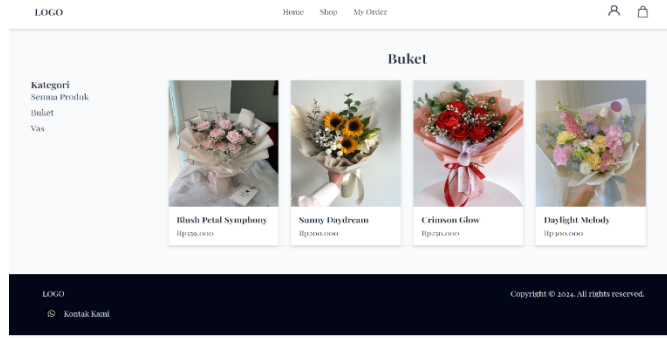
LOGO

Home Shop My Order

Buket

Kategori
Semua Produk
Buket
Vas

Blush Petal Symphony
Rp179.000

Sunny Daydream
Rp200.000

Crimson Glow
Rp250.000

Daylight Melody
Rp300.000

LOGO

Kontak Kami

Copyright © 2024. All rights reserved.